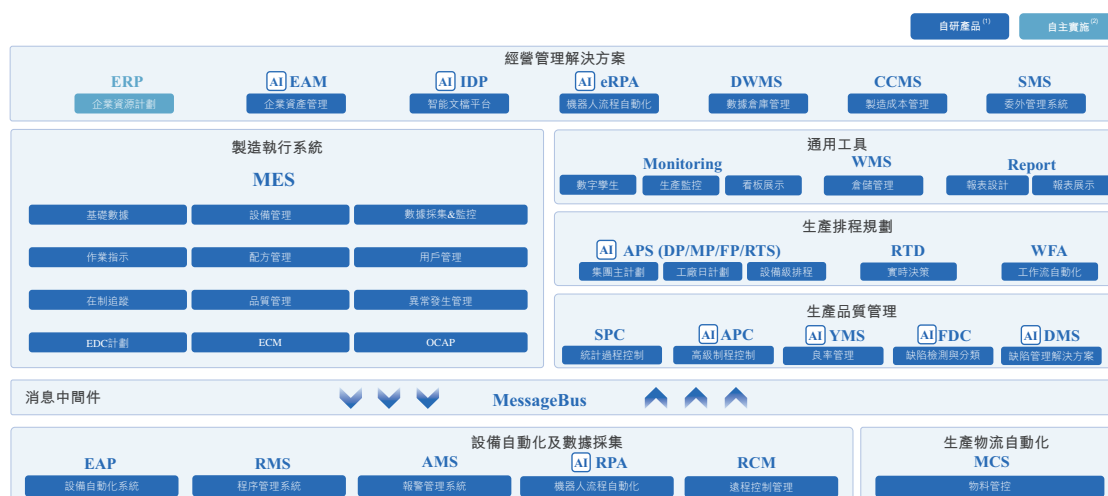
自研產品$^{(1)}$ 自主實施$^{(2)}$

經營管理解決方案

ERP
企業資源計劃

AI EAM
企業資產管理

AI IDP
智能文檔平台

AI eRPA
機器人流程自動化

DWMS
數據倉庫管理

CCMS
製造成本管理

SMS
委外管理系統

製造執行系統

MES

基礎數據
設備管理
數據採集&監控
作業指示
配方管理
用戶管理
在制追蹤
品質管理
異常發生管理
EDC計劃
ECM
OCAP

通用工具

Monitoring
數字孿生
生產監控
看板展示

WMS
倉儲管理

Report
報表設計
報表展示

生產排程規劃

AI APS (DP/MP/FP/RTS)
集團主計劃
工廠日計劃
設備級排程

RTD
實時決策

WFA
工作流自動化

生產品質管理

SPC
統計過程控制

AI APC
高級制程控制

AI YMS
良率管理

AI FDC
缺陷檢測與分類

AI DMS
缺陷管理解決方案

消息中間件

MessageBus

設備自動化及數據採集

EAP
設備自動化系統

RMS
程序管理系統

AMS
報警管理系統

AI RPA
機器人流程自動化

RCM
遠程控制管理

生產物流自動化

MCS
物料管控